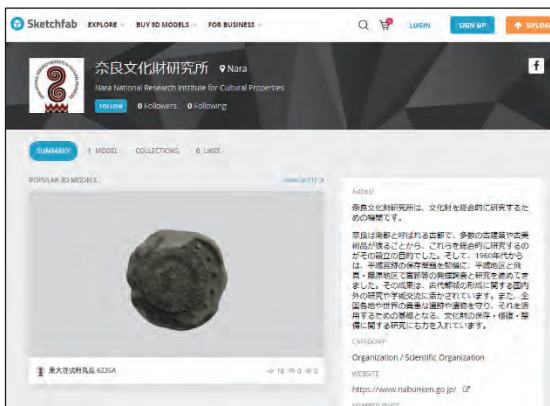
Sketchfab EXPLORE BUY 3D MODELS FOR BUSINESS LOGIN SIGN UP UPLOAD

奈良文化財研究所 Nara

Nara National Research Institute for Cultural Properties

FOLLOW 0 Followers 0 Following

SUMMARY 1 MODEL COLLECTIONS 0 LIKES

POPULAR 3D MODELS

VIEW ALL

東大寺式軒丸瓦 6235A

18 0 0

ABOUT

奈良文化財研究所は、文化財を総合的に研究するための機関です。

奈良は南都と呼ばれる古都で、多数の古建築や古美術品が残ることから、これらを総合的に研究するのがその設立の目的でした。そして、1960年代からは、平城宮跡の保存問題を契機に、平城地区と飛鳥・藤原地区で宮跡等の発掘調査と研究を進めてきました。その成果は、古代都城の形成に関する国内外の研究や学術交流に活かされています。また、全国各地や世界の貴重な遺跡や遺構を守り、それを活用するための基礎となる、文化財の保存・修復・整備に関する研究にも力を入れています。

CATEGORY

Organization / Scientific Organization

WEBSITE

https://www.nabunken.go.jp/

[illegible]